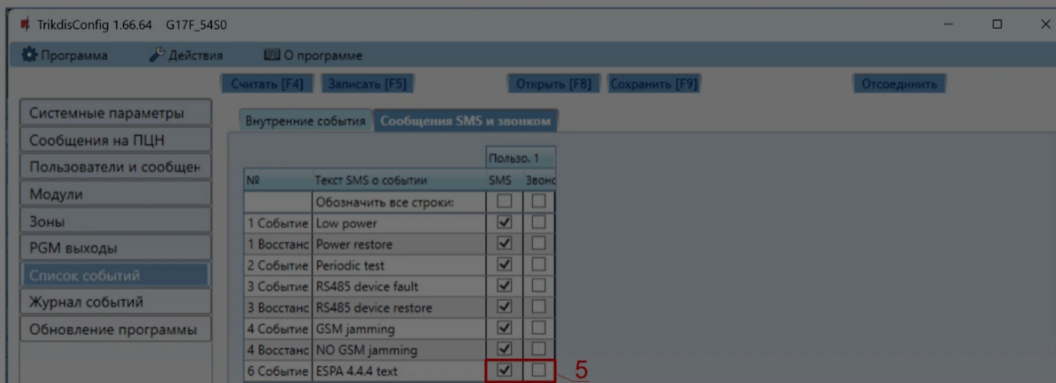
TrikdisConfig 1.66.64 G17F_54S0

Программа Действия О программе

Считать [F4] Записать [F5] Открыть [F8] Сохранить [F9] Отсоединить

Системные параметры
Сообщения на ПЦН
Пользователи и сообщен
Модули
Зоны
PGM выходы
Список событий
Журнал событий
Обновление программы

Внутренние события Сообщения SMS и звонком

| № | Текст SMS о событии | Пользо. 1 SMS | Звонс |
|---|---|---|---|
| | Обозначить все строки: | ☐ | ☐ |
| 1 Событие | Low power | ☑ | ☐ |
| 1 Восстанс | Power restore | ☑ | ☐ |
| 2 Событие | Periodic test | ☑ | ☐ |
| 3 Событие | RS485 device fault | ☑ | ☐ |
| 3 Восстанс | RS485 device restore | ☑ | ☐ |
| 4 Событие | GSM jamming | ☑ | ☐ |
| 4 Восстанс | NO GSM jamming | ☑ | ☐ |
| 6 Событие | ESPA 4.4.4 text | ☑ | ☐ |

5